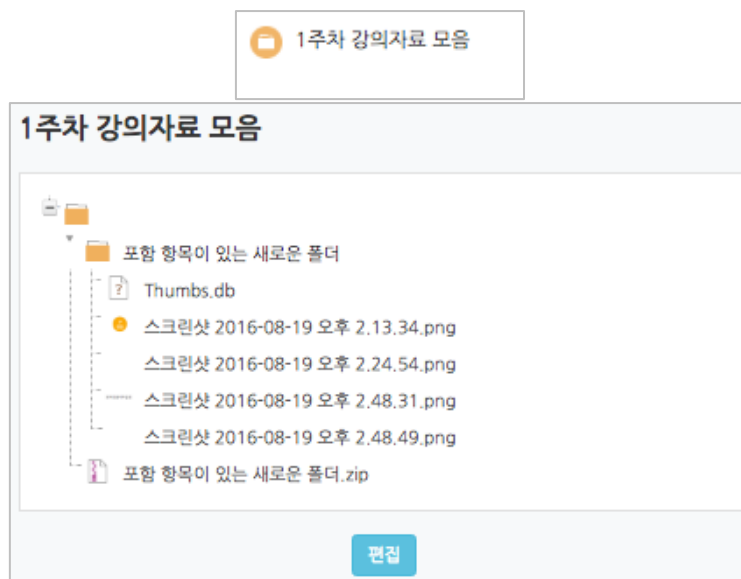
1주차 강의자료 모음

1주차 강의자료 모음

포함 항목이 있는 새로운 폴더

Thumbs.db

스크린샷 2016-08-19 오후 2.13.34.png

스크린샷 2016-08-19 오후 2.24.54.png

스크린샷 2016-08-19 오후 2.48.31.png

스크린샷 2016-08-19 오후 2.48.49.png

포함 항목이 있는 새로운 폴더.zip

편집